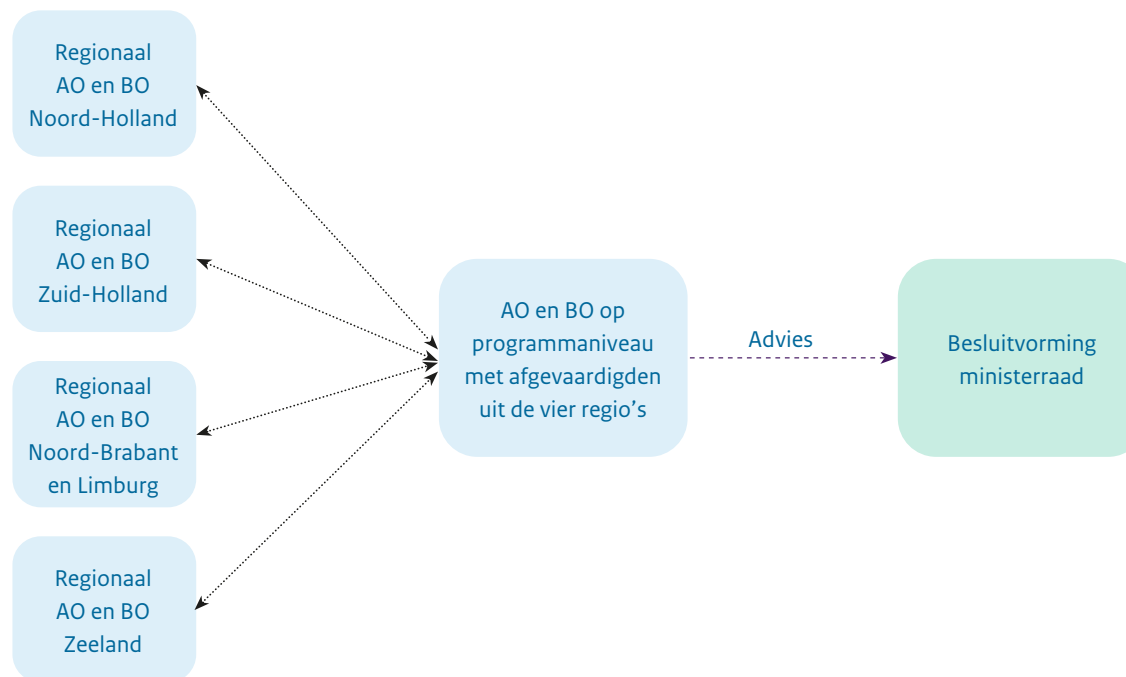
Regionaal AO en BO Noord-Holland

Regionaal AO en BO Zuid-Holland

Regionaal AO en BO Noord-Brabant en Limburg

Regionaal AO en BO Zeeland

AO en BO op programmaniveau met afgevaardigden uit de vier regio’s

Advies

Besluitvorming ministerraad